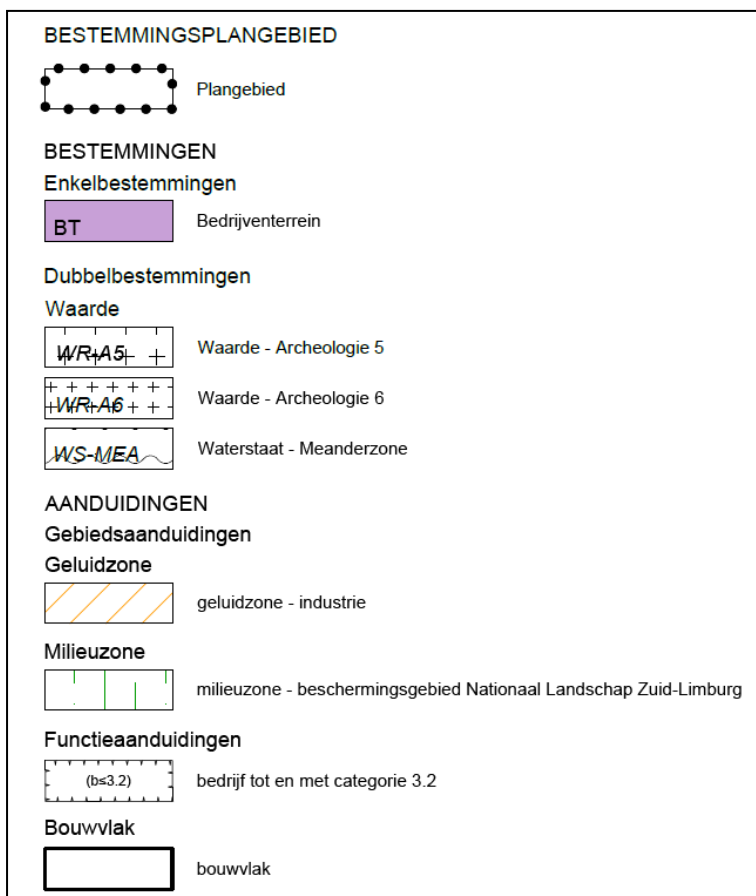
BESTEMMINGSPLANGEBIED

Plangebied

BESTEMMINGEN

Enkelbestemmingen

BT

Bedrijventerrein

Dubbelbestemmingen

Waarde

WR-A5

Waarde - Archeologie 5

WR-A6

Waarde - Archeologie 6

WS-MEA

Waterstaat - Meanderzone

AANDUIDINGEN

Gebiedsaanduidingen

Geluidzone

geluidzone - industrie

Milieuzone

milieuzone - beschermingsgebied Nationaal Landschap Zuid-Limburg

Functieaanduidingen

(b≤3.2)

bedrijf tot en met categorie 3.2

Bouwvlak

bouwvlak